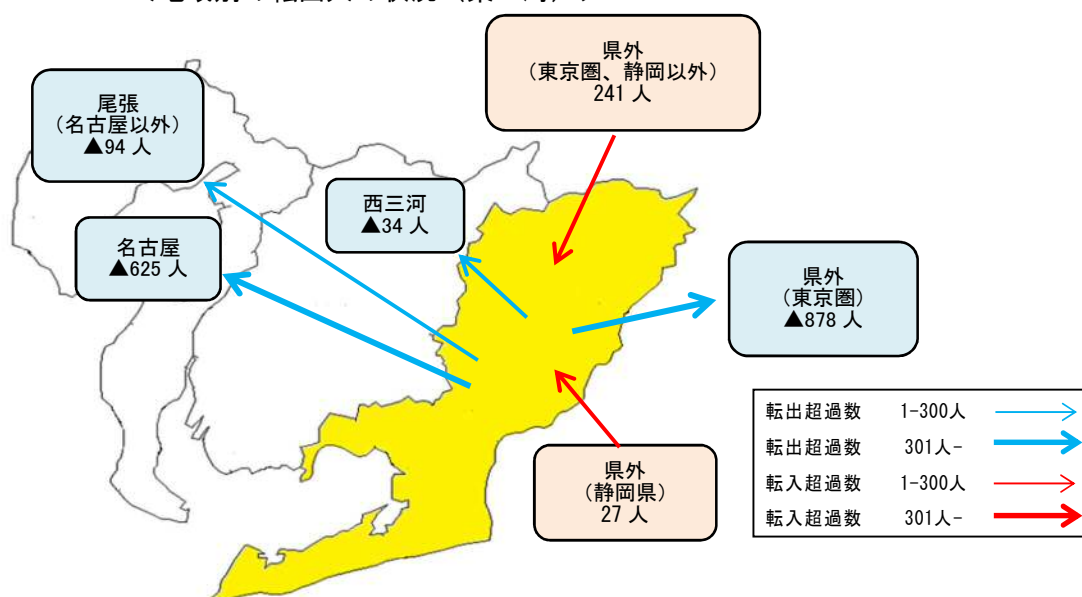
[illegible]

県外
（東京圏、静岡以外）
241 人

尾張
（名古屋以外）
▲94 人

西三河
▲34 人

名古屋
▲625 人

県外
（東京圏）
▲878 人

県外
（静岡県）
27 人

| | | |
|---|---|---|
| 転出超過数 | 1-300人 | |
| 転出超過数 | 301人- | |
| 転入超過数 | 1-300人 | |
| 転入超過数 | 301人- | |